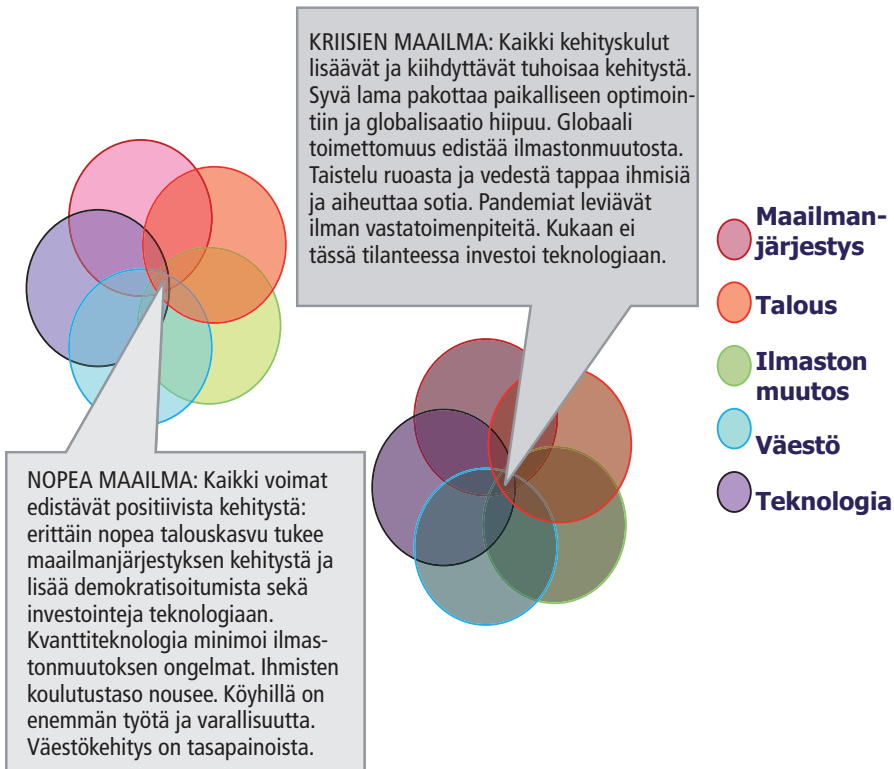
KRIISIEN MAAILMA: Kaikki kehityskulut lisäävät ja kiihdyttävät tuhoisaa kehitystä. Syvä lama pakottaa paikalliseen optimointiin ja globalisaatio hiipuu. Globaali toimettomuus edistää ilmastonmuutosta. Taistelu ruoasta ja vedestä tappaa ihmisiä ja aiheuttaa sotia. Pandemiat leviävät ilman vastatoimenpiteitä. Kukaan ei tässä tilanteessa investoi teknologiaan.

Maailmanjärjestys

Talous

Ilmaston muutos

Väestö

Teknologia

NOPEA MAAILMA: Kaikki voimat edistävät positiivista kehitystä: erittäin nopea talouskasvu tukee maailmanjärjestyksen kehitystä ja lisää demokratisoitumista sekä investointeja teknologiaan. Kvanttiteknologia minimoi ilmastonmuutoksen ongelmat. Ihmisten koulutustaso nousee. Köyhillä on enemmän työtä ja varallisuutta. Väestökehitys on tasapainoista.